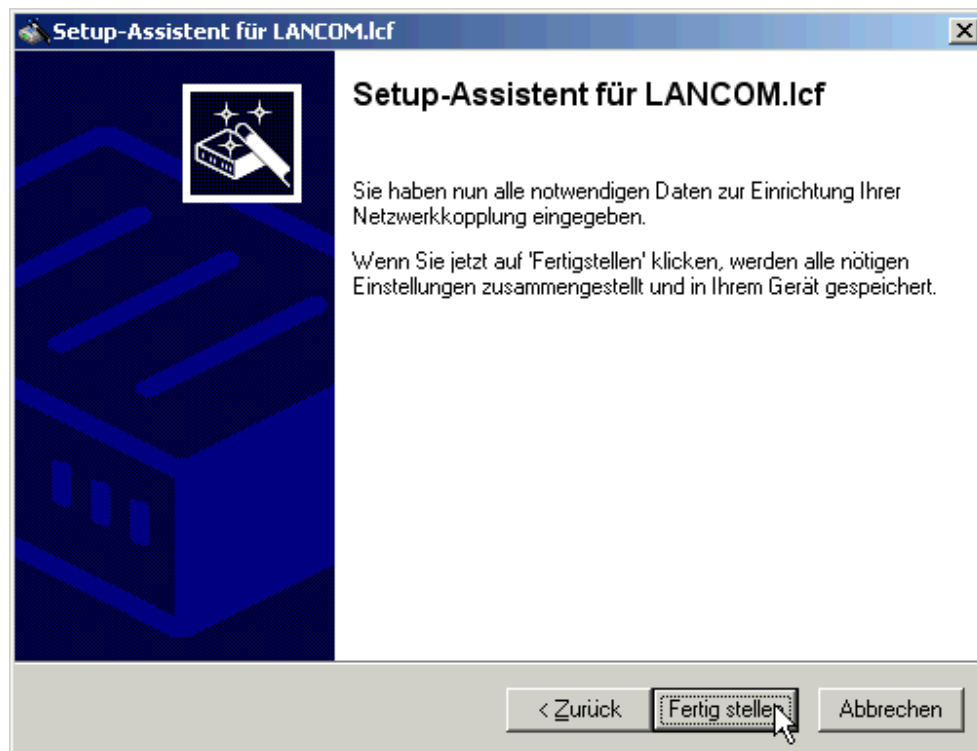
Setup-Assistent für LANCOM.lcf

Setup-Assistent für LANCOM.lcf

Sie haben nun alle notwendigen Daten zur Einrichtung Ihrer Netzwerkkopplung eingegeben.

Wenn Sie jetzt auf 'Fertigstellen' klicken, werden alle nötigen Einstellungen zusammengestellt und in Ihrem Gerät gespeichert.

< Zurück Fertig stellen Abbrechen